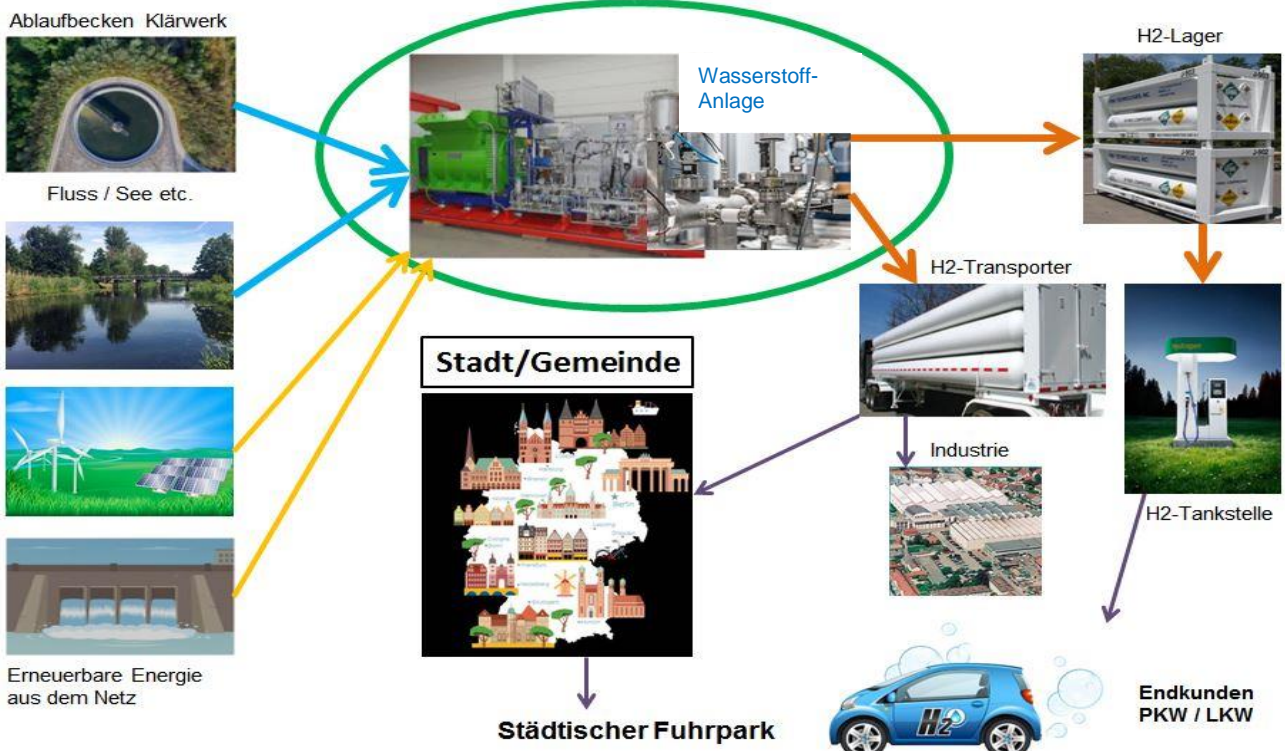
Ablaufbecken Klärwerk

Fluss / See etc.

Wasserstoff-Anlage

H2-Lager

H2-Transporter

Stadt/Gemeinde

Industrie

H2-Tankstelle

Erneuerbare Energie aus dem Netz

Städtischer Fuhrpark

Endkunden PKW / LKW

H2